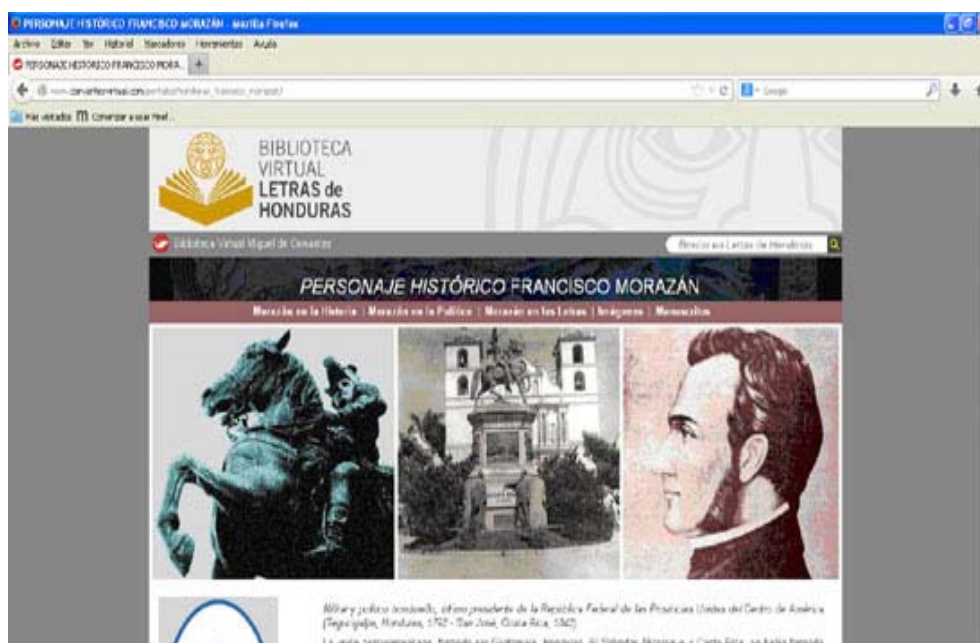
PERSONAJE HISTÓRICO FRANCISCO MORAZÁN - Mozilla Firefox
Archivo Editar Ver Historial Marcadores Herramientas Ayuda
PERSONAJE HISTÓRICO FRANCISCO MORA... +
www.cervantesvirtual.com/portales/honduras_francisco_morazan/
Google
Más visitados Comenzar a usar Firefox

BIBLIOTECA VIRTUAL LETRAS de HONDURAS

Biblioteca Virtual Miguel de Cervantes
Buscar en Letras de Honduras

PERSONAJE HISTÓRICO FRANCISCO MORAZÁN
Morazán en la Historia | Morazán en la Política | Morazán en las Letras | Imágenes | Manuscritos

Militar y político hondureño, último presidente de la República Federal de las Provincias Unidas del Centro de América (Tegucigalpa, Honduras, 1792 - San José, Costa Rica, 1842).
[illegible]